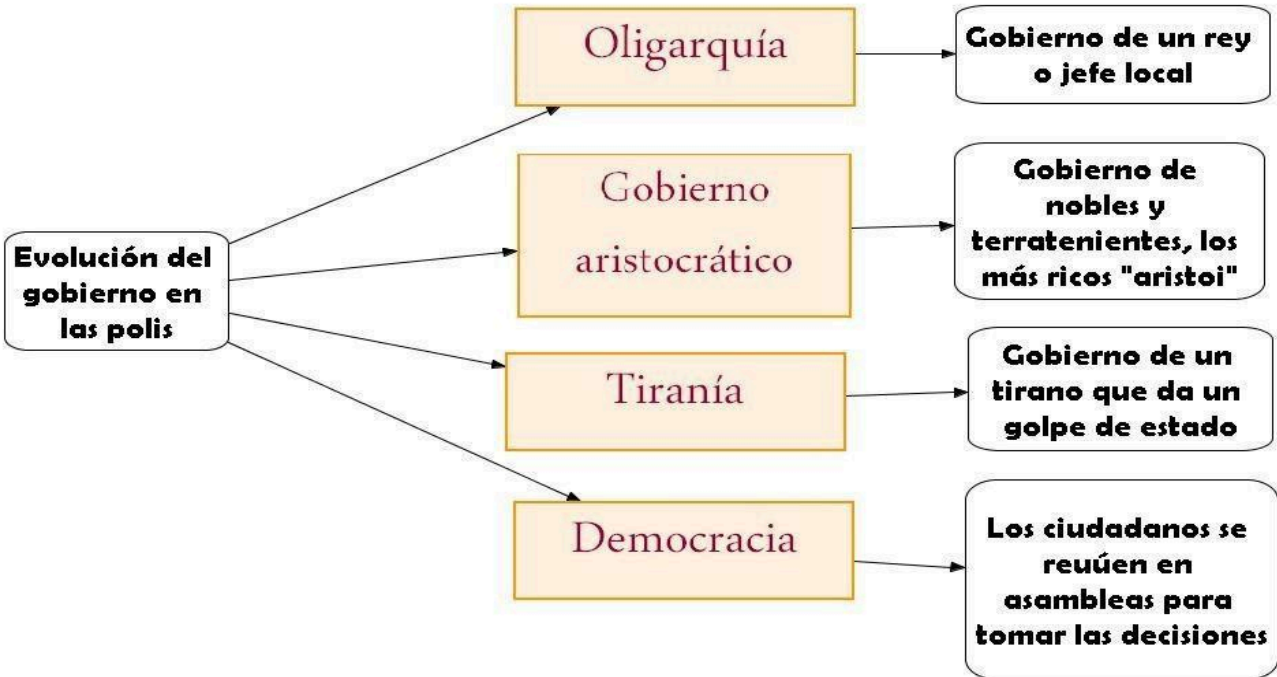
Evolución del gobierno en las polis

Oligarquía

Gobierno de un rey o jefe local

Gobierno aristocrático

Gobierno de nobles y terratenientes, los más ricos "aristoi"

Tiranía

Gobierno de un tirano que da un golpe de estado

Democracia

Los ciudadanos se reuúen en asambleas para tomar las decisiones